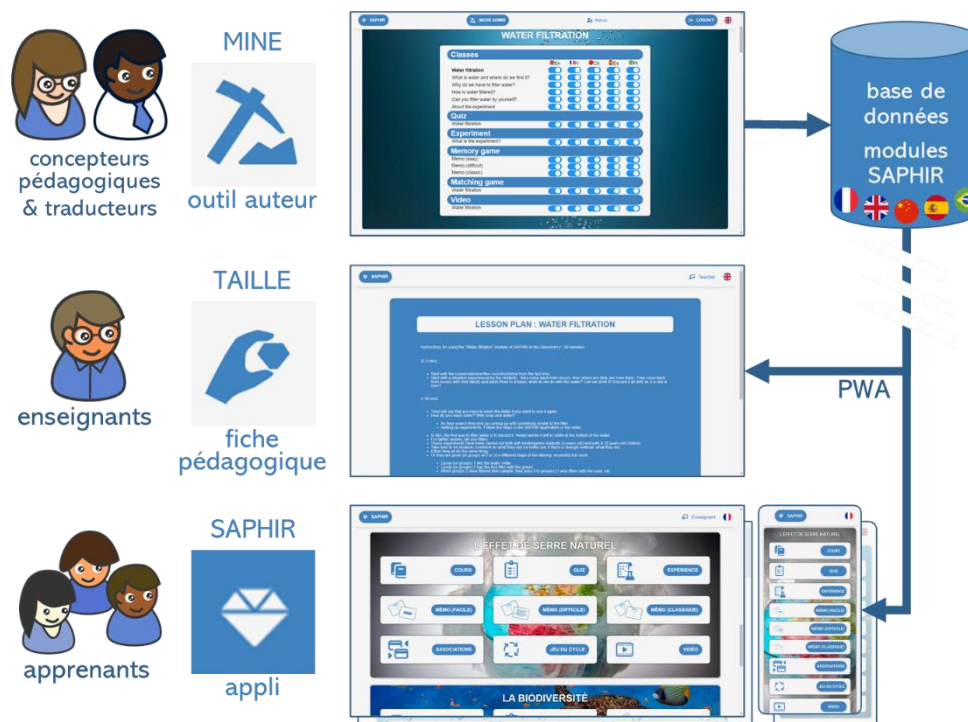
concepteurs pédagogiques & traducteurs

MINE

outil auteur

SAPHIR

MODE ADMIN

Admin

LOGOUT

WATER FILTRATION

Classes

Water filtration
What is water and where do we find it?
Why do we have to filter water?
How is water filtered?
Can you filter water by yourself?
About the experiment

Quiz
Water filtration

Experiment
What is the experiment?

Memory game
Memo (easy)
Memo (difficult)
Memo (classic)

Matching game
Water filtration

Video
Water filtration

base de données

modules SAPHIR

enseignants

TAILLE

fiche pédagogique

SAPHIR

Teacher

LESSON PLAN : WATER FILTRATION

PWA

apprenants

SAPHIR

appli

SAPHIR

Enseignant

L'EFFET DE SERRE NATUREL

COURS

QUIZ

EXPÉRIENCE

MÉMO (FACILE)

MÉMO (DIFFICILE)

MÉMO (CLASSIQUE)

ASSOCIATIONS

JEU DU CYCLE

VIDÉO

LA BIODIVERSITÉ

SAPHIR

L'EFFET DE SERRE NATUREL

COURS

QUIZ

EXPÉRIENCE

MÉMO (FACILE)

MÉMO (DIFFICILE)

MÉMO (CLASSIQUE)

ASSOCIATIONS

JEU DU CYCLE

VIDÉO